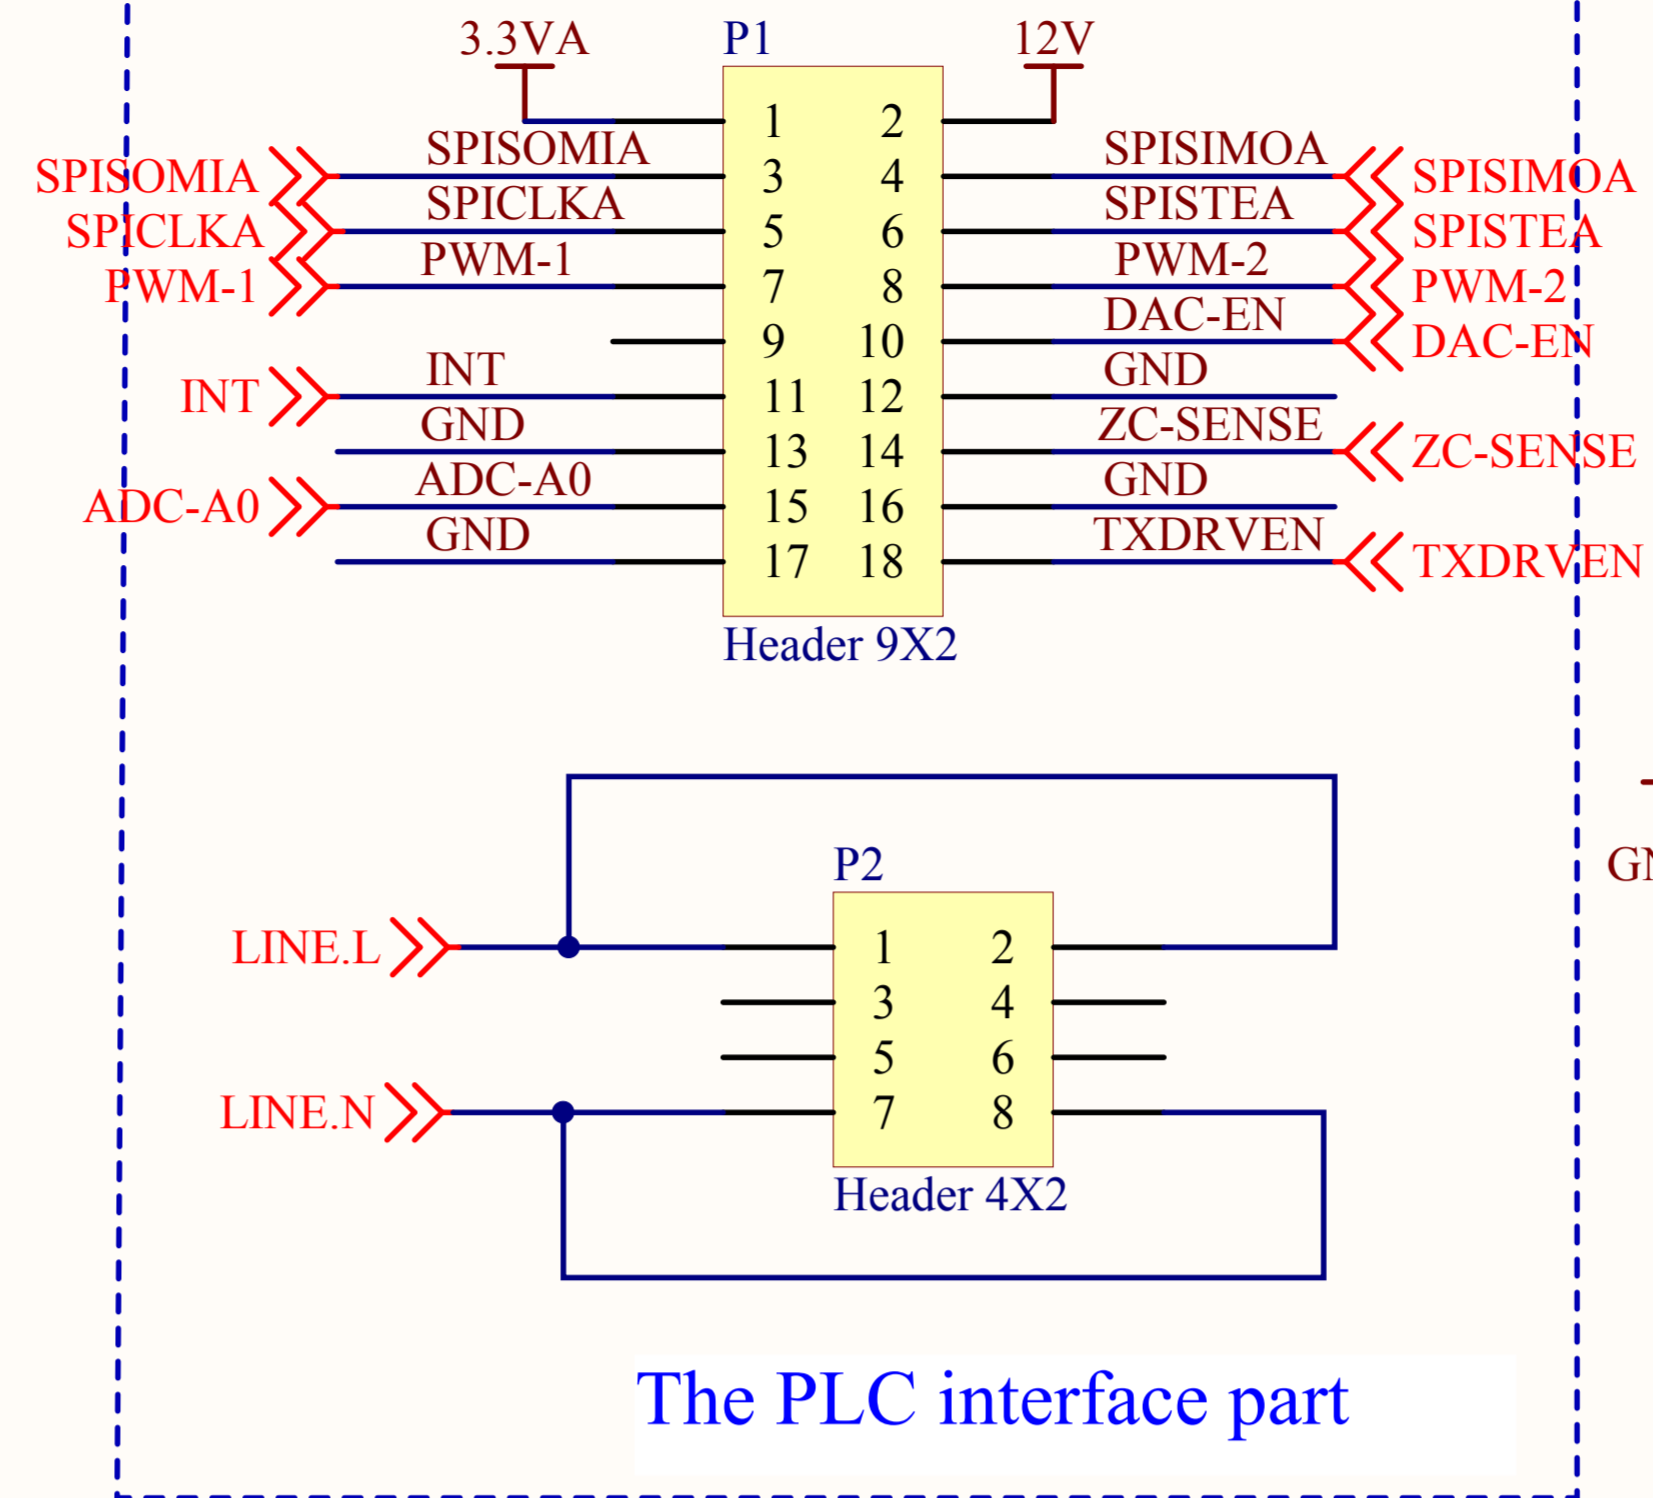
3.3VA
P1
12V

SPISOMIA
SPICLKA
PWM-1
INT
ADC-A0

SPISOMIA
SPICLKA
PWM-1
INT
GND
ADC-A0
GND

1 2
3 4
5 6
7 8
9 10
11 12
13 14
15 16
17 18

SPISIMOA
SPISTEA
PWM-2
DAC-EN
GND
ZC-SENSE
GND
TXDRVEN

SPISIMOA
SPISTEA
PWM-2
DAC-EN
ZC-SENSE
TXDRVEN

Header 9X2

GN

P2
LINE.L
LINE.N
1 2
3 4
5 6
7 8
Header 4X2

The PLC interface part